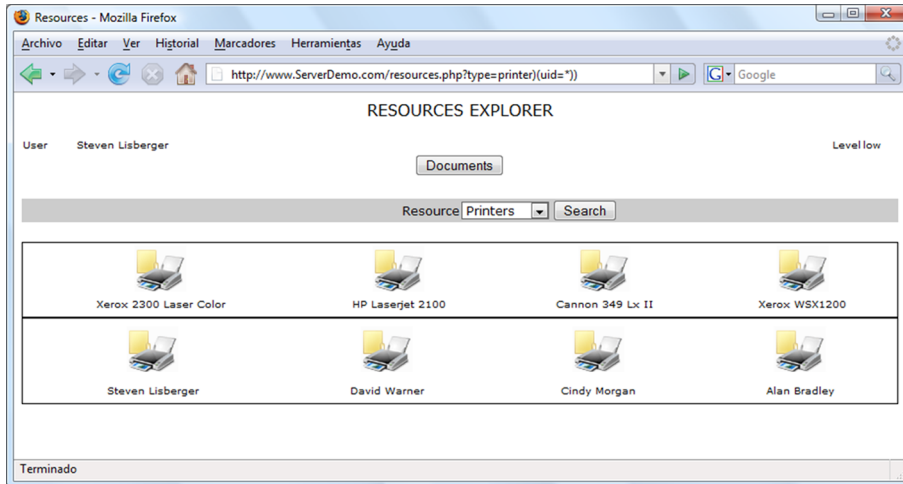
Resources - Mozilla Firefox

Archivo Editar Ver Historial Marcadores Herramientas Ayuda

http://www.ServerDemo.com/resources.php?type=printer)(uid=*))

Google

RESOURCES EXPLORER

User Steven Lisberger

Level low

Documents

Resource Printers Search

| Xerox 2300 Laser Color | HP Laserjet 2100 | Cannon 349 Lx II | Xerox WSX1200 |
|---|---|---|---|
| Steven Lisberger | David Warner | Cindy Morgan | Alan Bradley |

Terminado